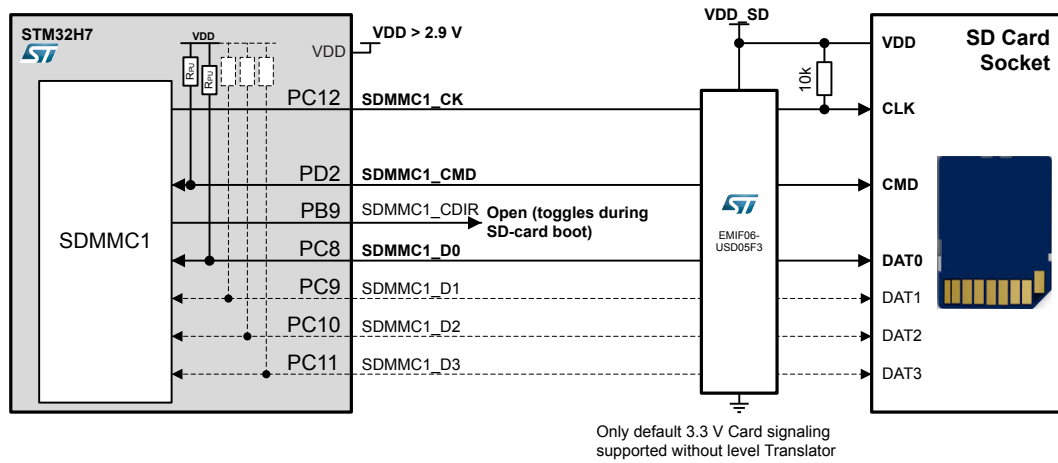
STM32H7

VDD

$R_{PU}$

$R_{PU}$

VDD

VDD > 2.9 V

SDMMC1

PC12 SDMMC1_CK

PD2 SDMMC1_CMD

PB9 SDMMC1_CDIR Open (toggles during SD-card boot)

PC8 SDMMC1_D0

PC9 SDMMC1_D1

PC10 SDMMC1_D2

PC11 SDMMC1_D3

VDD_SD

10k

EMIF06-USD05F3

Only default 3.3 V Card signaling supported without level Translator

VDD

CLK

CMD

DAT0

DAT1

DAT2

DAT3

SD Card Socket